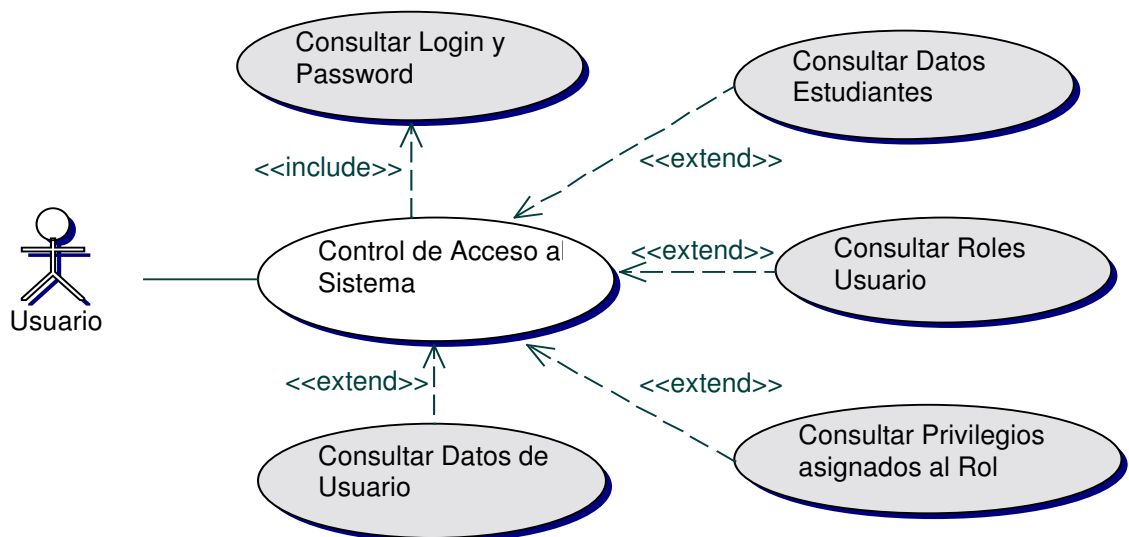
Consultar Login y Password

Consultar Datos Estudiantes

<<include>>

<<extend>>

Usuario

Control de Acceso al Sistema

<<extend>>

Consultar Roles Usuario

<<extend>>

<<extend>>

Consultar Privilegios asignados al Rol

Consultar Datos de Usuario